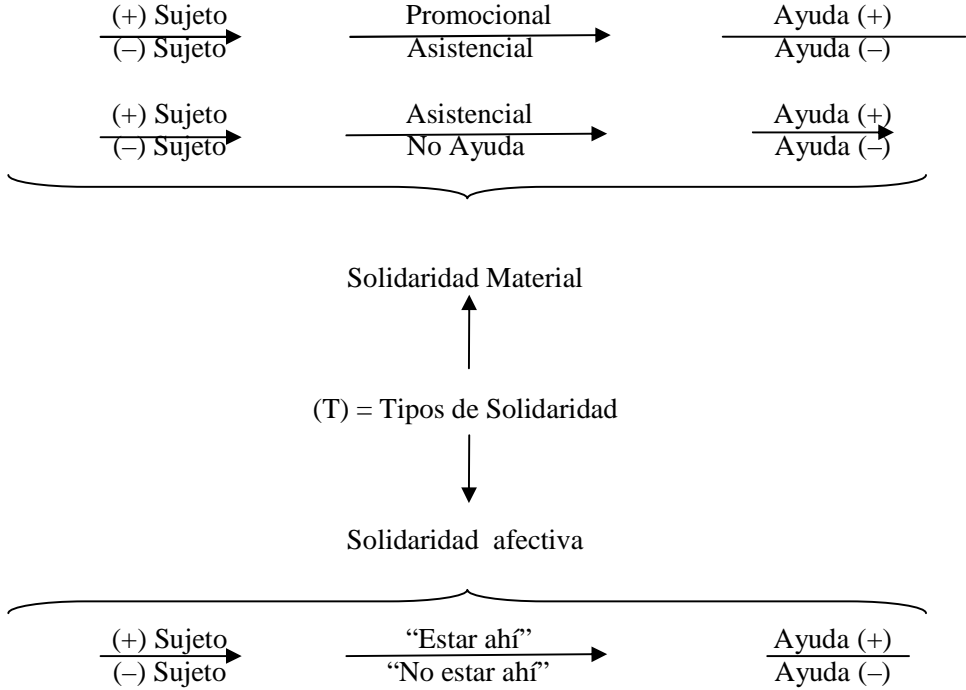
(+) Sujeto
(–) Sujeto

Promocional
Asistencial

Ayuda (+)
Ayuda (–)

(+) Sujeto
(–) Sujeto

Asistencial
No Ayuda

Ayuda (+)
Ayuda (–)

Solidaridad Material

(T) = Tipos de Solidaridad

Solidaridad afectiva

(+) Sujeto
(–) Sujeto

"Estar ahí"
"No estar ahí"

Ayuda (+)
Ayuda (–)